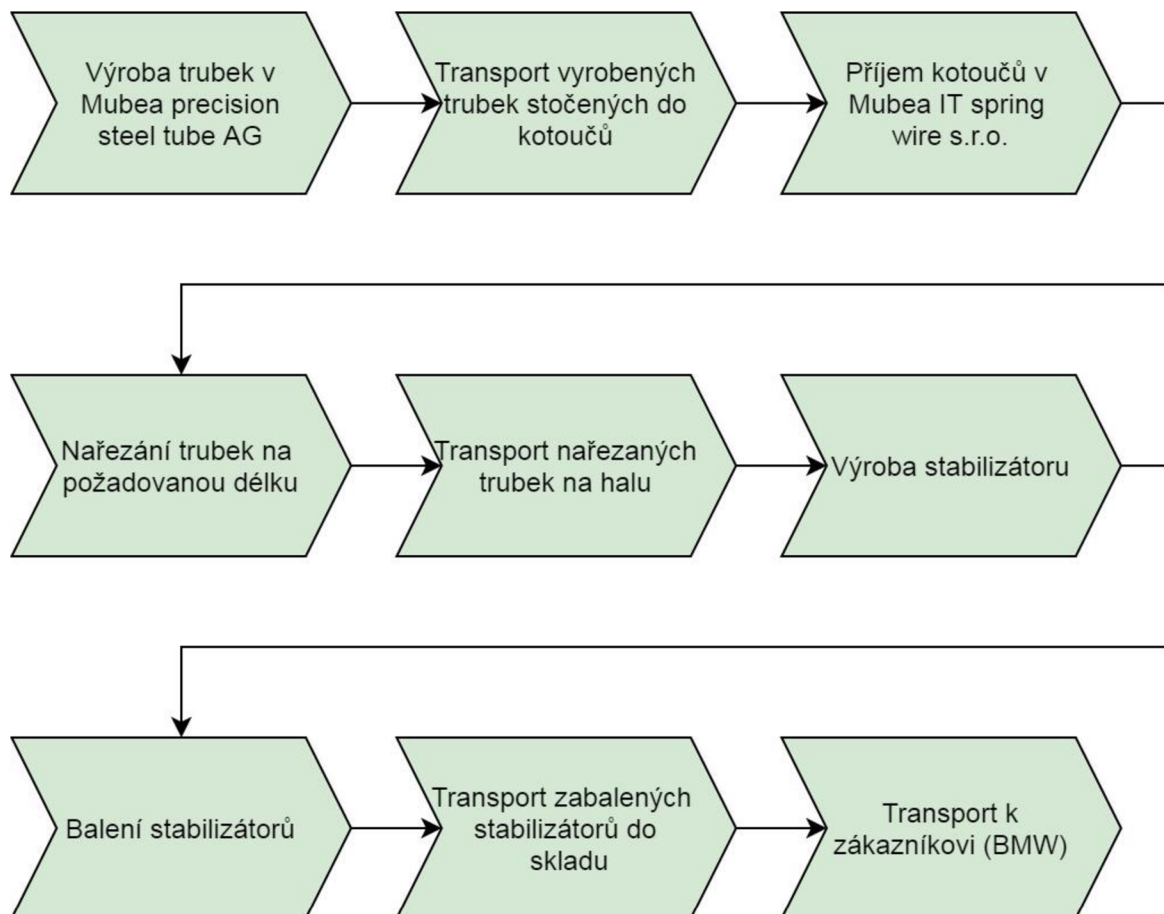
Výroba trubek v Mubea precision steel tube AG

Transport vyrobených trubek stočených do kotoučů

Příjem kotoučů v Mubea IT spring wire s.r.o.

Nařezání trubek na požadovanou délku

Transport nařezaných trubek na halu

Výroba stabilizátoru

Balení stabilizátorů

Transport zabalených stabilizátorů do skladu

Transport k zákazníkovi (BMW)